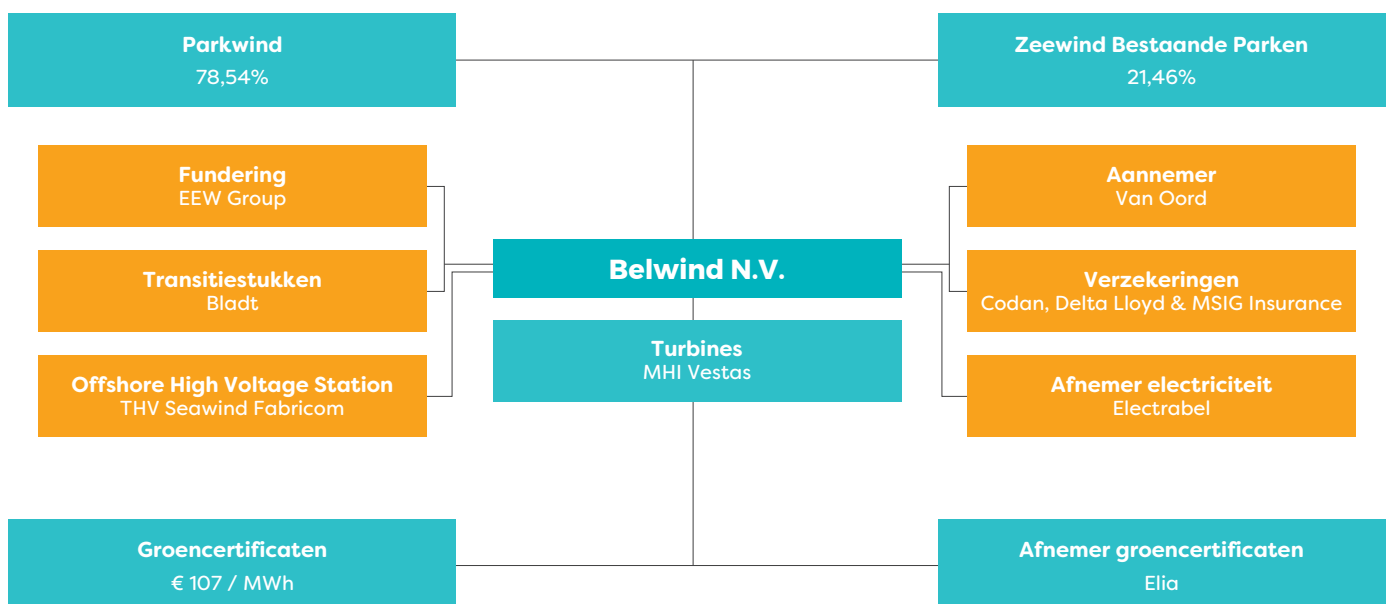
Parkwind
78,54%

Zeewind Bestaande Parken
21,46%

Fundering
EEW Group

Transitiestukken
Bladt

Offshore High Voltage Station
THV Seawind Fabricom

Belwind N.V.

Turbines
MHI Vestas

Aannemer
Van Oord

Verzekeringen
Codan, Delta Lloyd & MSIG Insurance

Afnemer electriciteit
Electrabel

Groencertificaten
€ 107 / MWh

Afnemer groencertificaten
Elia